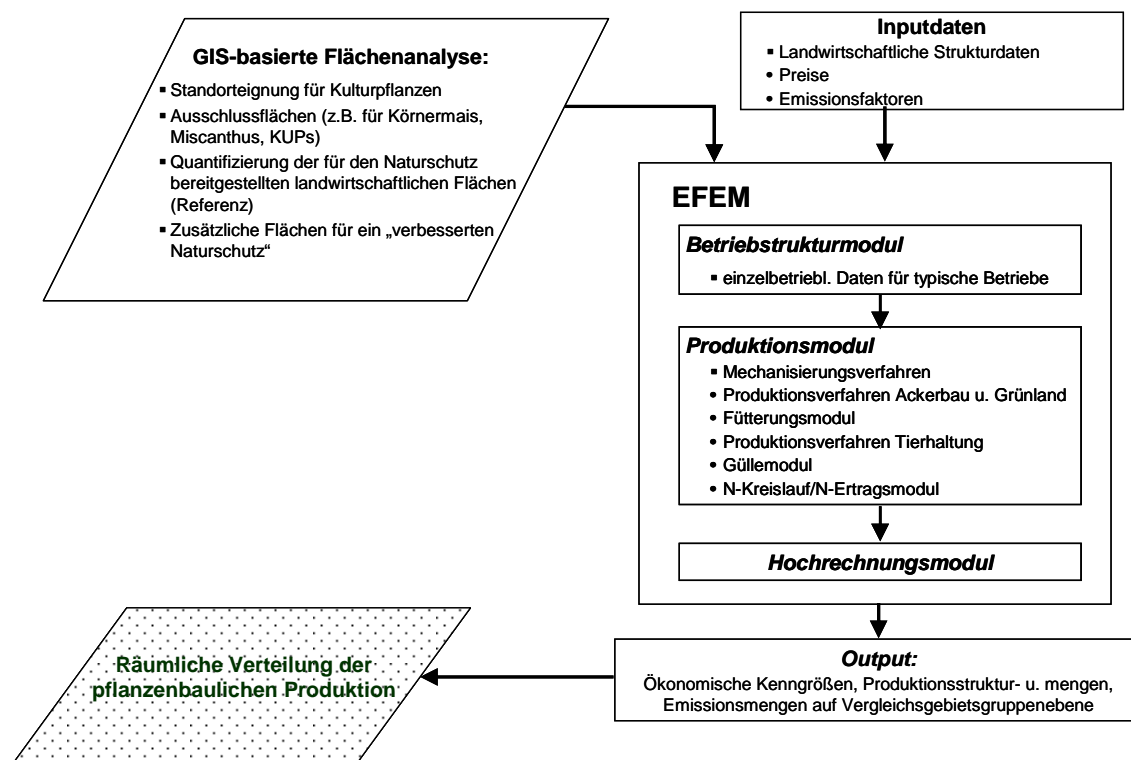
GIS-basierte Flächenanalyse:

- Standorteignung für Kulturpflanzen
- Ausschlussflächen (z.B. für Körnermais, Miscanthus, KUPs)
- Quantifizierung der für den Naturschutz bereitgestellten landwirtschaftlichen Flächen (Referenz)
- Zusätzliche Flächen für ein „verbesserten Naturschutz“

Inputdaten

- Landwirtschaftliche Strukturdaten
- Preise
- Emissionsfaktoren

EFEM

Betriebstrukturmodul

- einzelbetriebl. Daten für typische Betriebe

Produktionsmodul

- Mechanisierungsverfahren
- Produktionsverfahren Ackerbau u. Grünland
- Fütterungsmodul
- Produktionsverfahren Tierhaltung
- Güllemodul
- N-Kreislauf/N-Ertragsmodul

Hochrechnungsmodul

Output:
Ökonomische Kenngrößen, Produktionsstruktur- u. mengen, Emissionsmengen auf Vergleichsgebietsgruppenebene

Räumliche Verteilung der pflanzenbaulichen Produktion